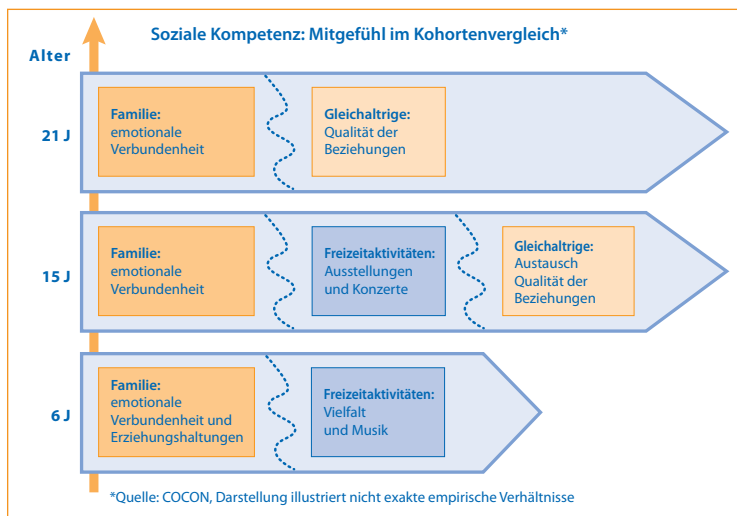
Soziale Kompetenz: Mitgefühl im Kohortenvergleich*

Alter

21 J

Familie: emotionale Verbundenheit

Gleichaltrige: Qualität der Beziehungen

15 J

Familie: emotionale Verbundenheit

Freizeitaktivitäten: Ausstellungen und Konzerte

Gleichaltrige: Austausch Qualität der Beziehungen

6 J

Familie: emotionale Verbundenheit und Erziehungshaltungen

Freizeitaktivitäten: Vielfalt und Musik

*Quelle: COCON, Darstellung illustriert nicht exakte empirische Verhältnisse